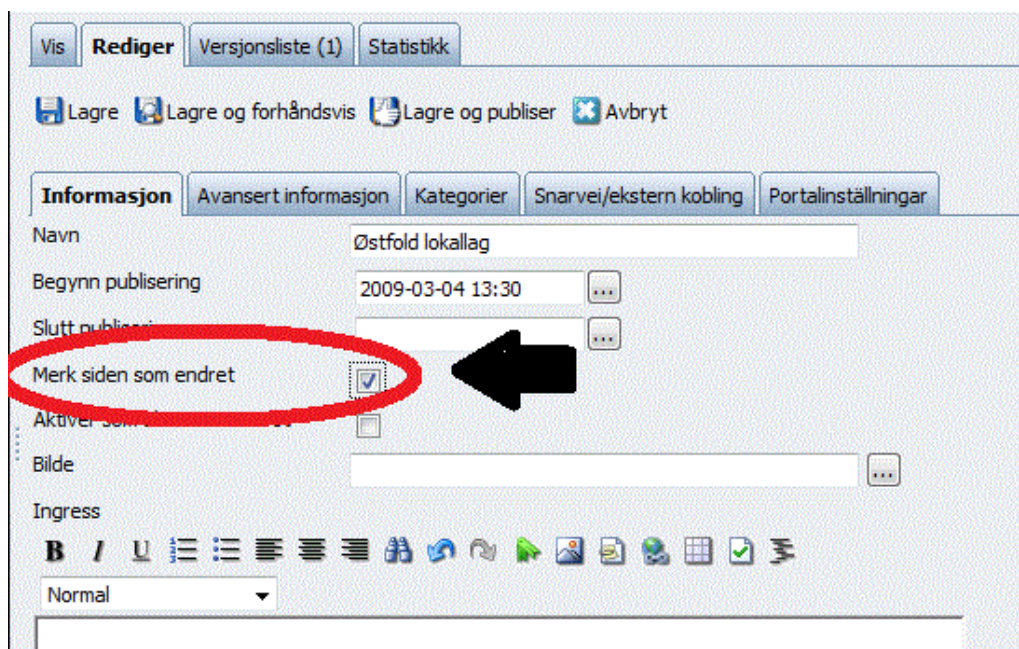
Vis Rediger Versjonsliste (1) Statistikk

Lagre Lagre og forhåndsvis Lagre og publiser Avbryt

Informasjon Avansert informasjon Kategorier Snarvei/ekstern kobling Portalinställningar

Navn
Østfold lokallag

Begynn publisering
2009-03-04 13:30
...

Slutt publiseri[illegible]
...

Merk siden som endret

Aktiver som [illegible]

Bilde
...

Ingress

B I U

Normal